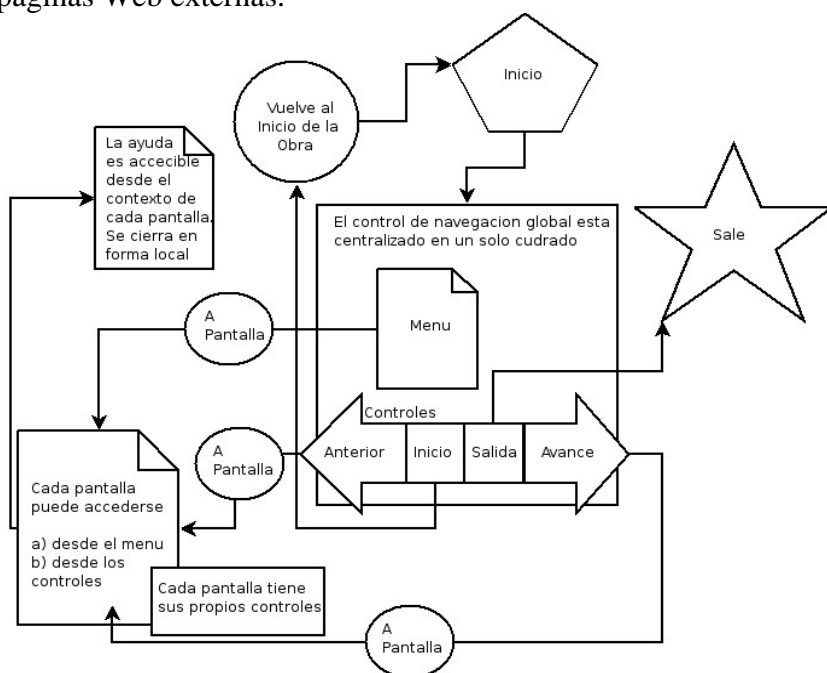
páginas Web externas.

Vuelve al Inicio de la Obra

Inicio

La ayuda es accecible desde el contexto de cada pantalla. Se cierra en forma local

Sale

El control de navegacion global esta centralizado en un solo cudrado

A Pantalla

Menu

Controles

A Pantalla

Anterior

Inicio

Salida

Avance

Cada pantalla puede accederse

a) desde el menu
b) desde los controles

Cada pantalla tiene sus propios controles

A Pantalla